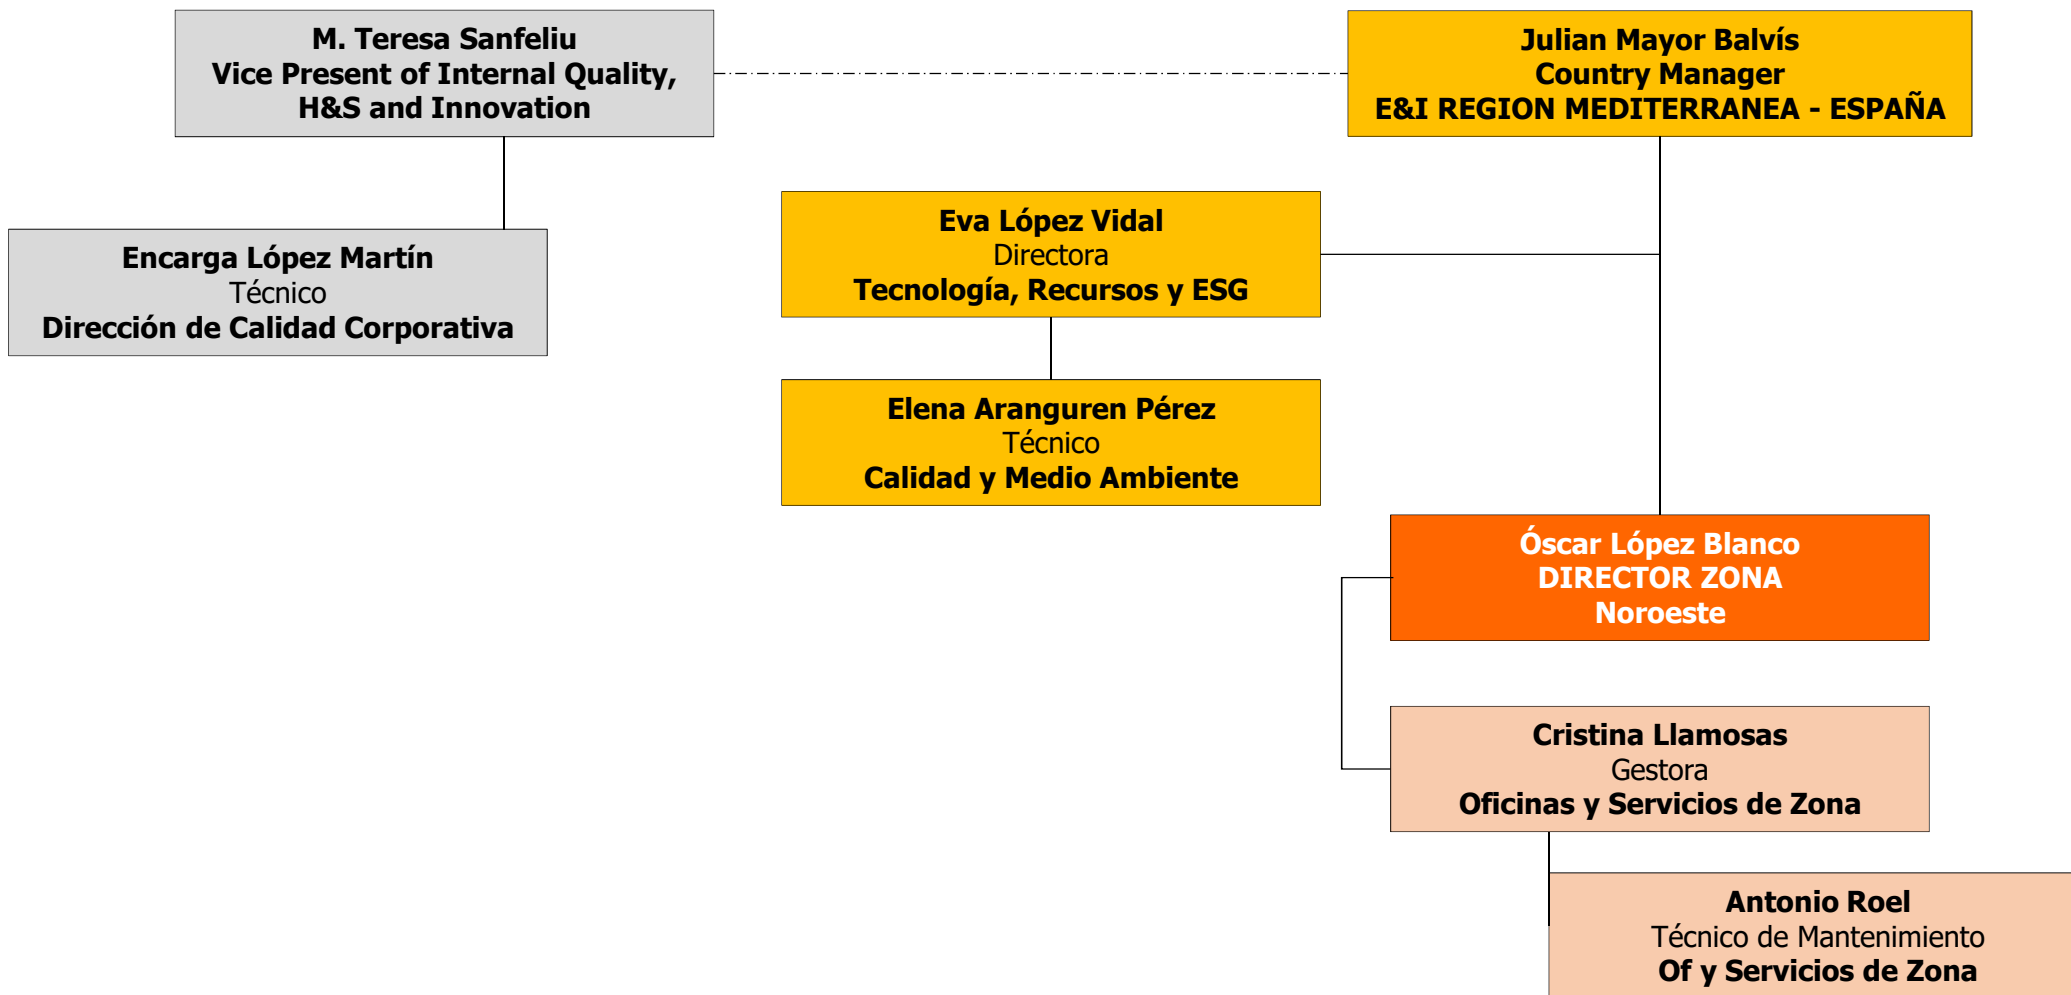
M. Teresa Sanfeliu
Vice Present of Internal Quality, H&S and Innovation

Julian Mayor Balvís
Country Manager
E&I REGION MEDITERRANEA - ESPAÑA

Encarga López Martín
Técnico
Dirección de Calidad Corporativa

Eva López Vidal
Directora
Tecnología, Recursos y ESG

Elena Aranguren Pérez
Técnico
Calidad y Medio Ambiente

Óscar López Blanco
DIRECTOR ZONA
Noroeste

Cristina Llamosas
Gestora
Oficinas y Servicios de Zona

Antonio Roel
Técnico de Mantenimiento
Of y Servicios de Zona